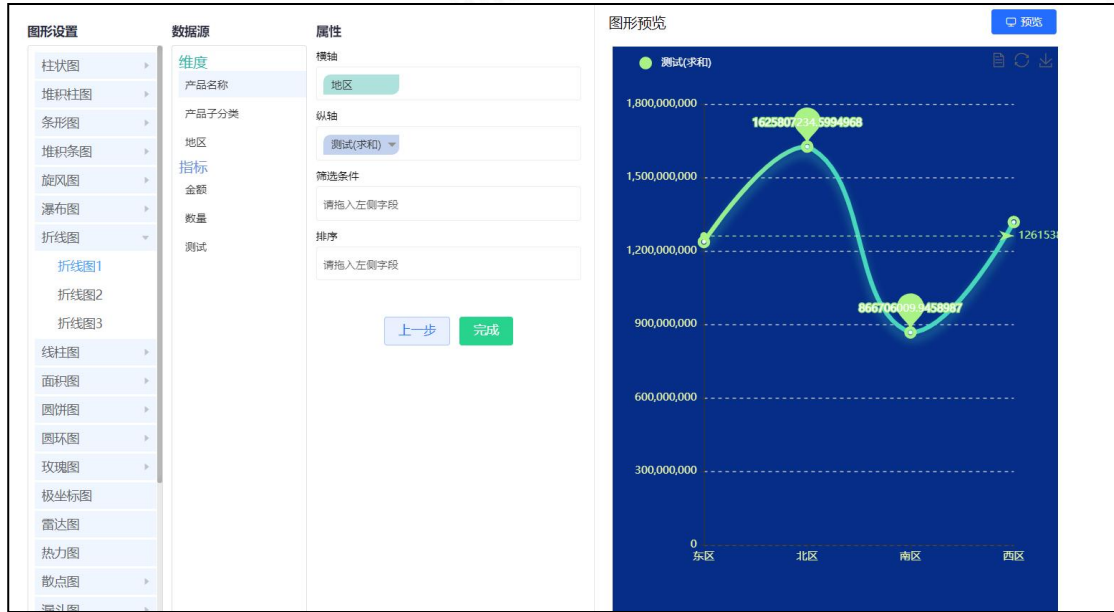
图形设置

柱状图
堆积柱图
条形图
堆积条图
旋风图
瀑布图
折线图
折线图1
折线图2
折线图3
线柱图
面积图
圆饼图
圆环图
玫瑰图
极坐标图
雷达图
热力图
散点图
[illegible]

数据源

维度
产品名称
产品子分类
地区
指标
金额
数量
测试

属性

横轴
地区
纵轴
测试(求和)
筛选条件
请拖入左侧字段
排序
请拖入左侧字段

上一步
完成

图形预览

预览

测试(求和)

1,800,000,000
1,500,000,000
1,200,000,000
900,000,000
600,000,000
300,000,000
0

1625807234.5994968
866706009.9458987
1261538

东区
北区
南区
西区